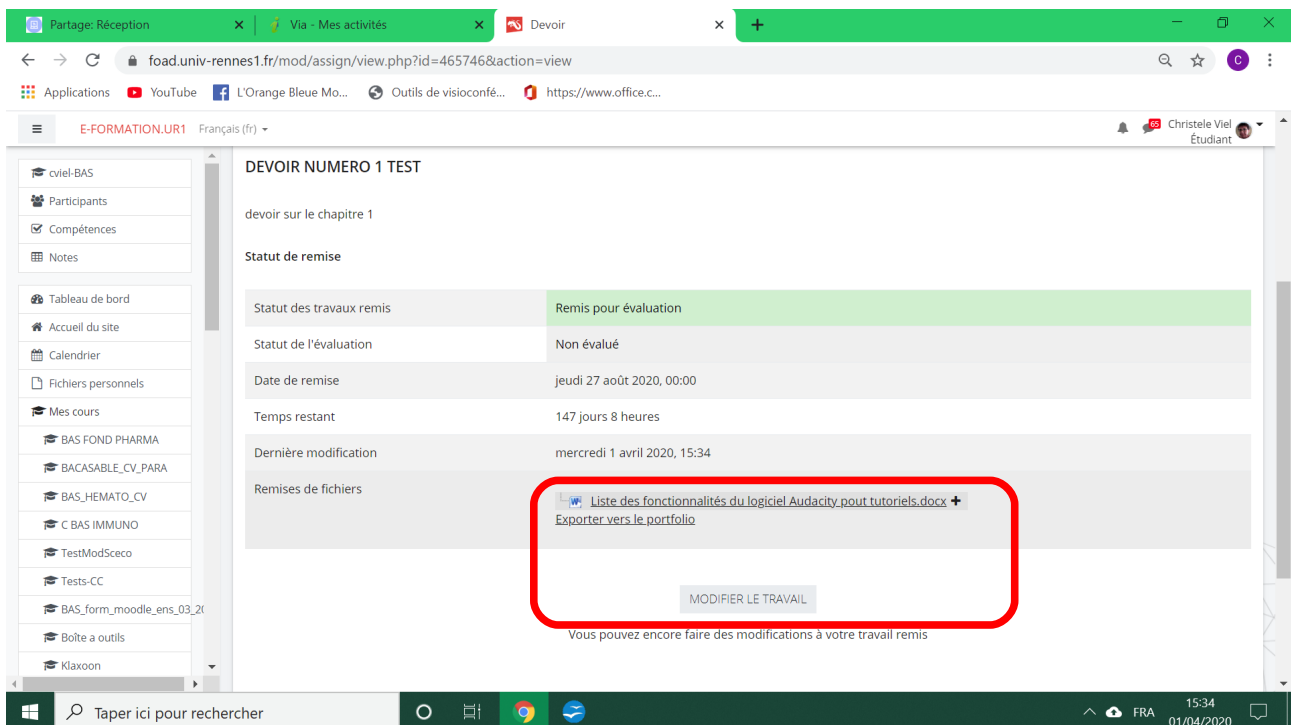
Partage: Réception ×
Via - Mes activités ×
Devoir ×
+

foad.univ-rennes1.fr/mod/assign/view.php?id=465746&action=view

Applications YouTube L'Orange Bleue Mo... Outils de visioconfé... https://www.office.c...

E-FORMATION.UR1 Français (fr)

65 Christele Viel Étudiant

cviel-BAS
Participants
Compétences
Notes

Tableau de bord
Accueil du site
Calendrier
Fichiers personnels
Mes cours
BAS FOND PHARMA
BACASABLE_CV_PARA
BAS_HEMATO_CV
C BAS IMMUNO
TestModSceco
Tests-CC
BAS_form_moodle_ens_03_2(
Boîte a outils
Klaxoon

DEVOIR NUMERO 1 TEST

devoir sur le chapitre 1

Statut de remise

| | |
|---|---|
| Statut des travaux remis | Remis pour évaluation |
| Statut de l'évaluation | Non évalué |
| Date de remise | jeudi 27 août 2020, 00:00 |
| Temps restant | 147 jours 8 heures |
| Dernière modification | mercredi 1 avril 2020, 15:34 |
| Remises de fichiers | Liste des fonctionnalités du logiciel Audacity pout tutoriels.docx + Exporter vers le portfolio |

MODIFIER LE TRAVAIL

Vous pouvez encore faire des modifications à votre travail remis

Taper ici pour rechercher

FRA 15:34 01/04/2020